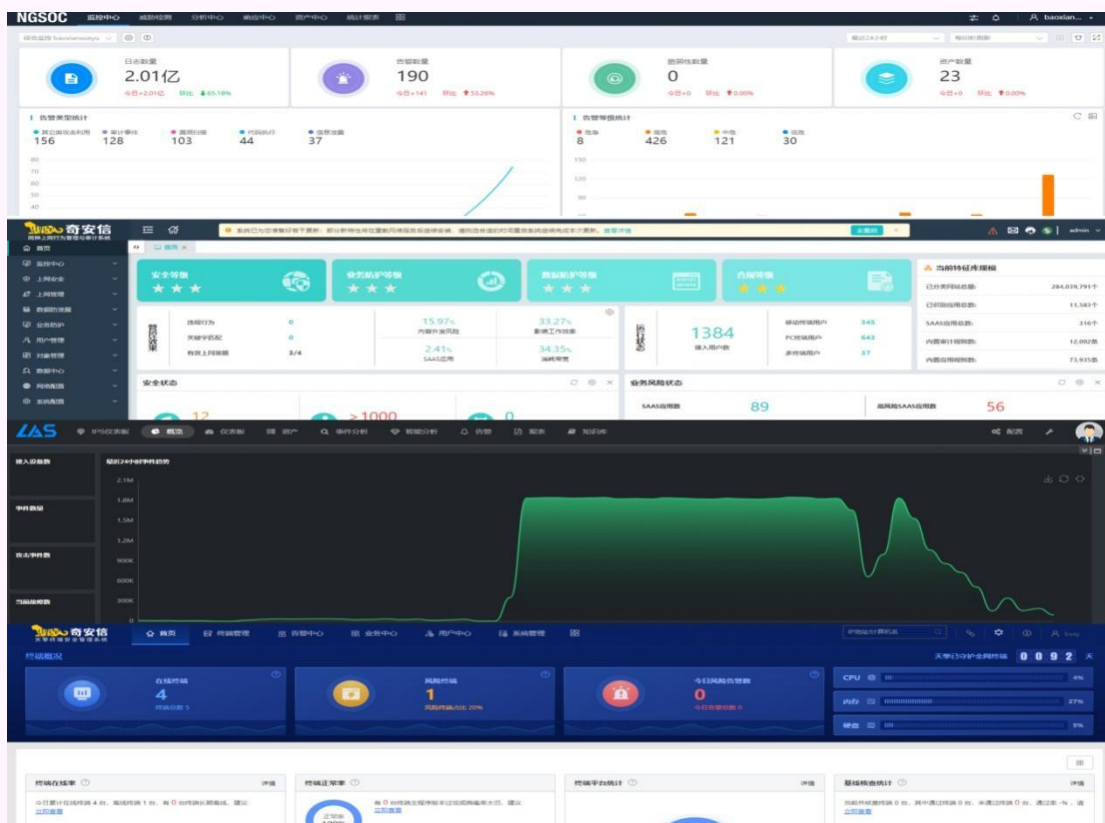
NGSOC 监控中心 威胁检测 分析中心 响应中心 资产中心 统计报表

日志数量
2.01亿

告警数量
190

脆弱性数量
0

资产数量
23

告警类型统计
156 128 103 44 37

告警等级统计
8 426 121 30

奇安信

首页

安全等级
★★★

业务防护等级
★★★

数据防护等级
★★★

合规等级
★★★

当前特征库规模

15.97%
33.27%
2.41%
34.35%

1384

345
643
37

284,039,791个
11,343个
316个
12,002条
73,935条

安全状态
业务风险状态

12
>1000
0

SAAS应用数
89
高风险SAAS应用数
56

LAS 概况 仪表板 资产 事件分析 报告 知识库 配置

接入设备数
最近24小时事件趋势
事件数量
攻击事件数
当前威胁数

2.1M
1.8M
1.5M
1.2M
900K
600K
300K
0

奇安信

首页 终端管理 告警中心 业务中心 用户中心 系统管理

终端概况

0 0 9 2

在线终端
4

风险终端
1

今日风险告警数
0

CPU
内存
硬盘

4%
27%
5%

终端在线率
终端正常率
终端平台统计
基线核查统计